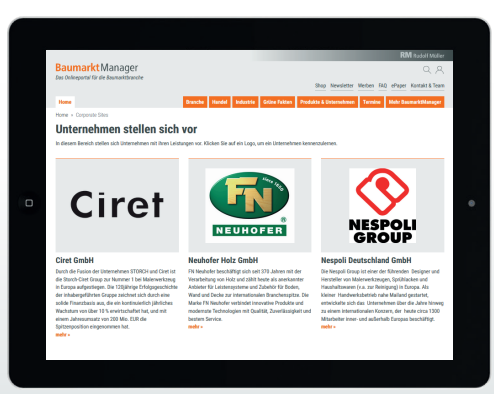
RM Rudolf Müller

BaumarktManager
Das Onlineportal für die Baumarktbranche

Shop Newsletter Werben FAQ ePaper Kontakt & Team

Home Branche Handel Industrie Grüne Farben Produkte & Unternehmen Termine Mehr BaumarktManager

Home » Corporate Sites

Unternehmen stellen sich vor

In diesem Bereich stellen sich Unternehmen mit ihren Leistungen vor. Klicken Sie auf ein Logo, um ein Unternehmen kennenzulernen.

Ciret

FN since 1920 NEUHOFER

NESPOLI GROUP

Ciret GmbH

Durch die Fusion der Unternehmen STORCH und Ciret ist die Storch-Ciret Group zur Nummer 1 bei Malerwerkzeug in Europa aufgestiegen. Die 120jährige Geschichte der inhabergeführten Gruppe zeichnet sich durch eine solide Finanzbasis aus, die ein kontinuierlich jährliches Wachstum von über 10 % erwirtschaftet hat, und mit einem Jahresumsatz von 200 Mio. EUR die Spitzenposition eingenommen hat.
mehr »

Neuhofer Holz GmbH

FN Neuhofer beschäftigt sich seit 370 Jahren mit der Verarbeitung von Holz und zählt heute als anerkannter Anbieter für Leistensysteme und Zubehör für Boden, Wand und Decke zur internationalen Branchenspitze. Die Marke FN Neuhofer verbindet innovative Produkte und moderne Technologien mit Qualität, Zuverlässigkeit und bestem Service.
mehr »

Nespoli Deutschland GmbH

Die Nespoli Group ist einer der führenden Designer und Hersteller von Malerwerkzeugen, Sprühlacken und Haushaltswaren (v.a. zur Reinigung) in Europa. Als kleiner Handwerksbetrieb nahe Mailand gestartet, entwickelte sich das Unternehmen über die Jahre hinweg zu einem internationalen Konzern, der heute circa 1300 Mitarbeiter inner- und außerhalb Europas beschäftigt.
mehr »